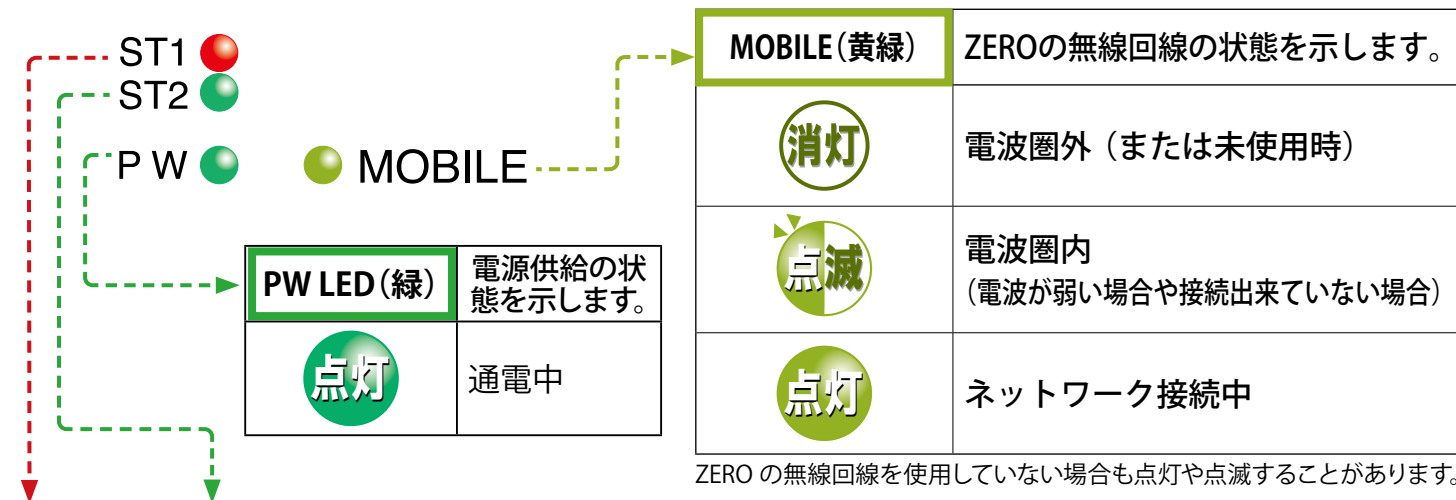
ST1
ST2
P W
MOBILE

| PW LED（緑） | 電源供給の状態を示します。 |
|---|---|
| 点灯 | 通電中 |

| MOBILE（黄緑） | ZEROの無線回線の状態を示します。 |
|---|---|
| 消灯 | 電波圏外（または未使用時） |
| 点滅 | 電波圏内（電波が弱い場合や接続出来ていない場合） |
| 点灯 | ネットワーク接続中 |

ZERO の無線回線を使用していない場合も点灯や点滅することがあります。